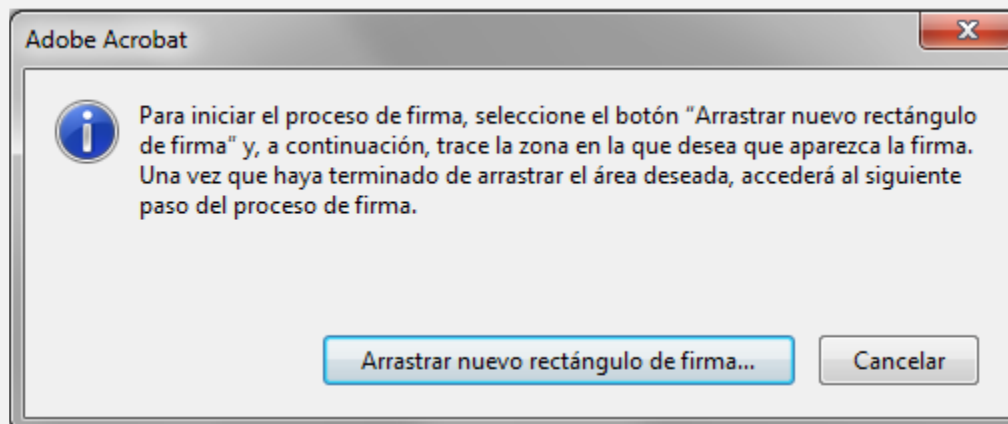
Adobe Acrobat

X

Para iniciar el proceso de firma, seleccione el botón “Arrastrar nuevo rectángulo de firma” y, a continuación, trace la zona en la que desea que aparezca la firma. Una vez que haya terminado de arrastrar el área deseada, accederá al siguiente paso del proceso de firma.

Arrastrar nuevo rectángulo de firma...

Cancelar